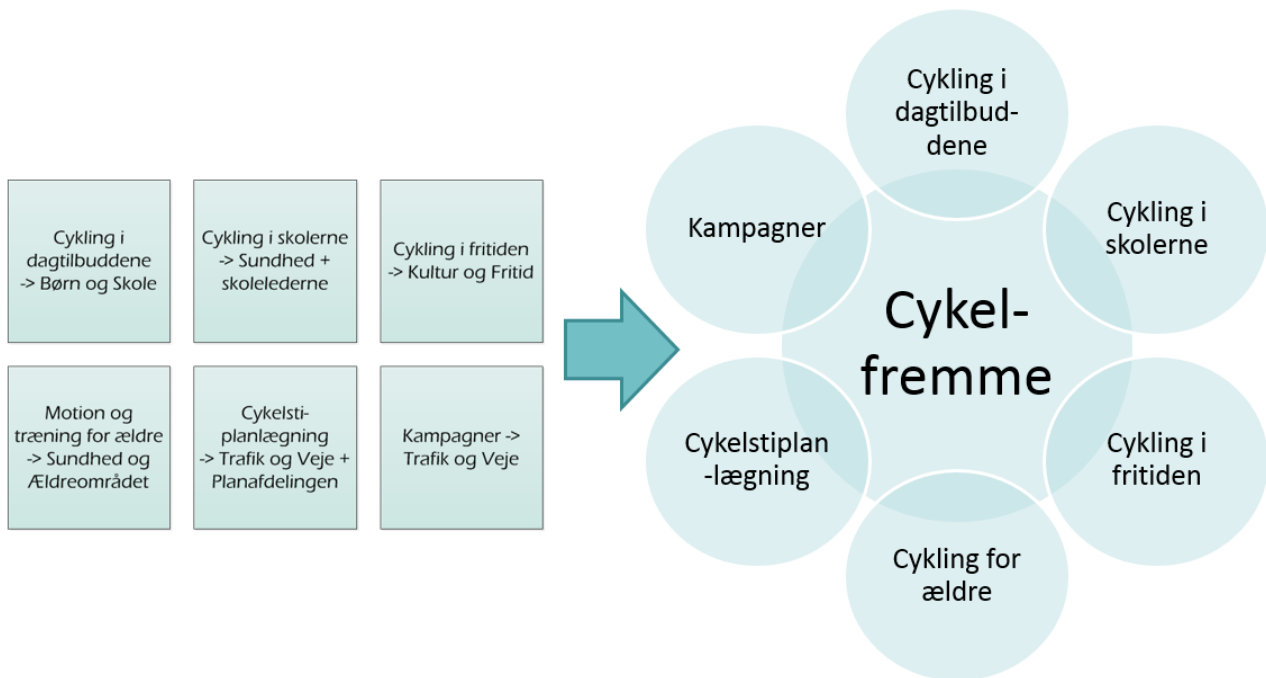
Cykling i dagtilbuddene -> Børn og Skole

Cykling i skolerne -> Sundhed + skolelederne

Cykling i fritiden -> Kultur og Fritid

Motion og træning for ældre -> Sundhed og Ældreområdet

Cykelstiplanlægning -> Trafik og Veje + Planafdelingen

Kampagner -> Trafik og Veje

Cykling i dagtilbuddene

Kampagner

Cykling i skolerne

Cykelfremme

Cykelstiplan-lægning

Cykling i fritiden

Cykling for ældre